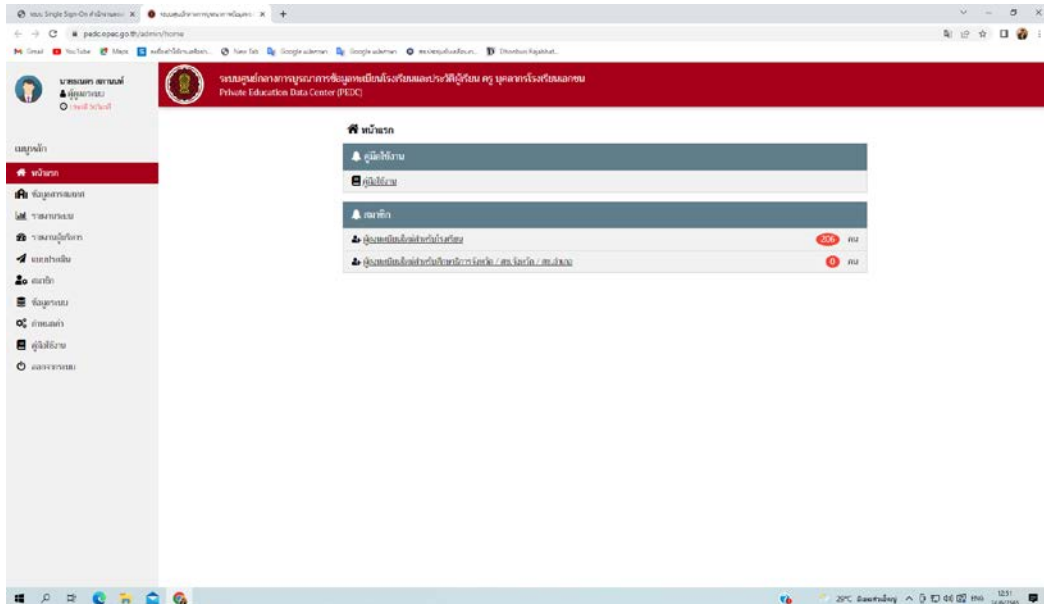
ระบบ Single Sign-On สำนักงานคณะ... ×
ระบบศูนย์กลางการบูรณาการข้อมูล... ×
pedc.opec.go.th/admin/home
Gmail YouTube Maps New Tab Google

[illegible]
ผู้ดูแลระบบ
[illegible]

ระบบศูนย์กลางการบูรณาการข้อมูลทะเบียนโรงเรียนและประวัติผู้เรียน ครู บุคลากรโรงเรียนเอกชน
Private Education Data Center (PEDC)

หน้าแรก

เมนูหลัก
หน้าแรก
ข้อมูลสารสนเทศ
รายงานระบบ
รายงานผู้บริหาร
แจ้งข่าวเพิ่ม
สมาชิก
ข้อมูลระบบ
ตั้งค่า
คู่มือใช้งาน
ออกจากระบบ

คู่มือใช้งาน
คู่มือใช้งาน

สมาชิก
ผู้ขอลงทะเบียนใช้งานสำหรับโรงเรียน 206 คน
ผู้ขอลงทะเบียนใช้งานสำหรับเจ้าหน้าที่การ จังหวัด / สช.จังหวัด / สช.อำเภอ 0 คน

29°C 12:51